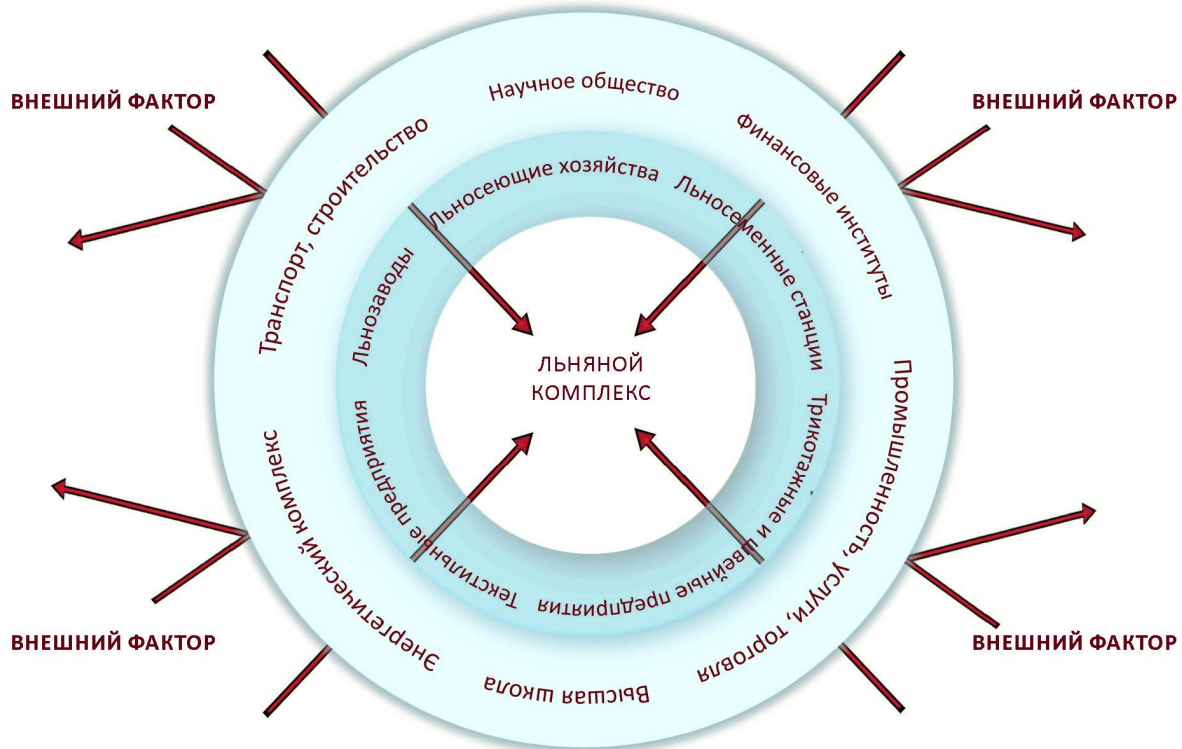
ВНЕШНИЙ ФАКТОР

ВНЕШНИЙ ФАКТОР

Научное общество

Транспорт, строительство

Финансовые институты

Льносеющие хозяйства

Льносеменные станции

Льнозаводы

ЛЬНЯНОЙ КОМПЛЕКС

Промышленность, услуги, торговля

Трикотажные и швейные предприятия

Текстильные предприятия

Энергетический комплекс

Высшая школа

ВНЕШНИЙ ФАКТОР

ВНЕШНИЙ ФАКТОР